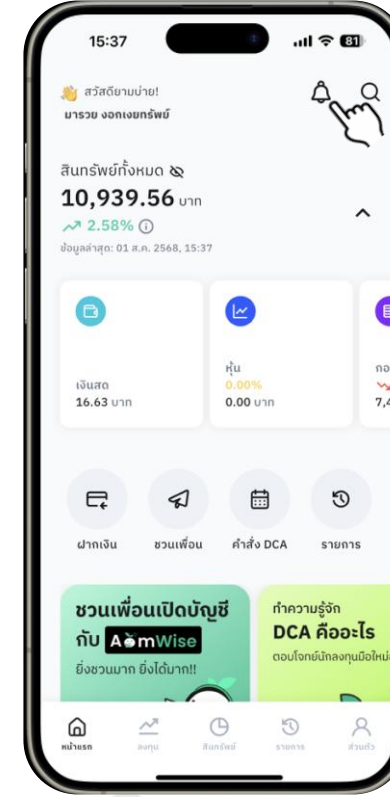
15:37

81

👋 สวัสดียามบ่าย!
มารวย งอกเงยทรัพย์

สินทรัพย์ทั้งหมด
10,939.56 บาท
2.58%
ข้อมูลล่าสุด: 01 ส.ค. 2568, 15:37

เงินสด
16.63 บาท

หุ้น
0.00%
0.00 บาท

กอ
7,4

ฝากเงิน

ชวนเพื่อน

คำสั่ง DCA

รายการ

ชวนเพื่อนเปิดบัญชี กับ AomWise
ยิ่งชวนมาก ยิ่งได้มาก!!

ทำความรู้จัก
DCA คืออะไร
ตอบโจทย์นักลงทุนมือใหม่

หน้าแรก

ลงทุน

สินทรัพย์

รายการ

ส่วนตัว